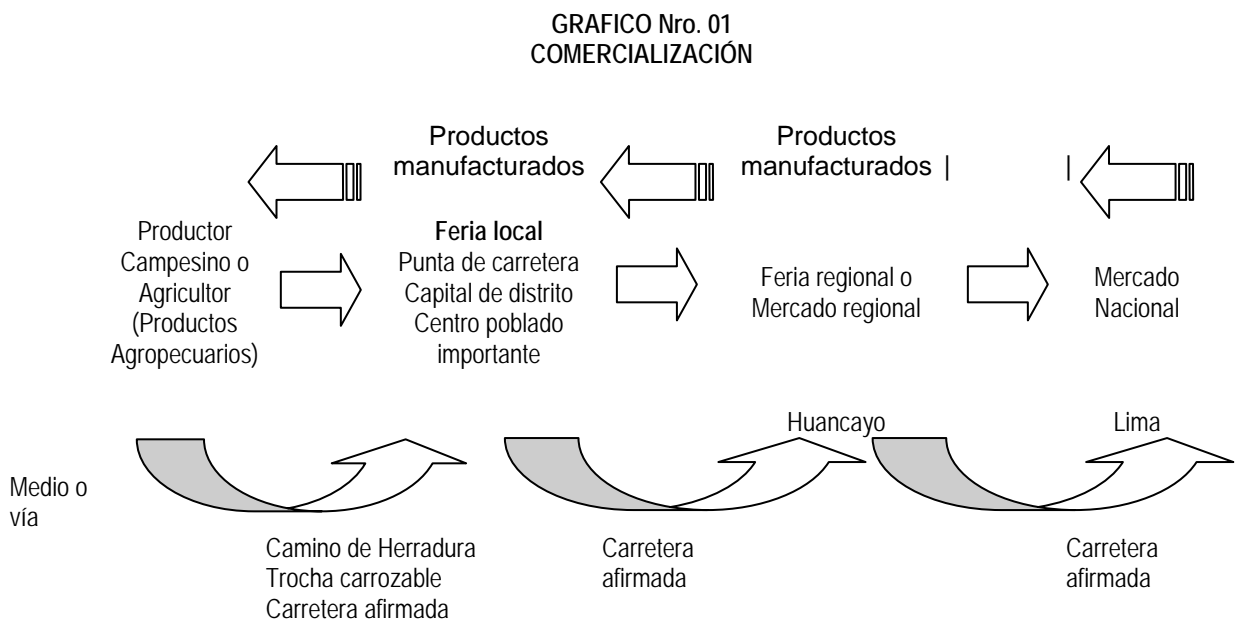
GRAFICO Nro. 01
COMERCIALIZACIÓN

Productos manufacturados

Productos manufacturados |

|

Productor Campesino o Agricultor (Productos Agropecuarios)

Feria local
Punta de carretera
Capital de distrito
Centro poblado importante

Feria regional o Mercado regional

Mercado Nacional

Huancayo

Lima

Medio o vía

Camino de Herradura
Trocha carrozable
Carretera afirmada

Carretera afirmada

Carretera afirmada